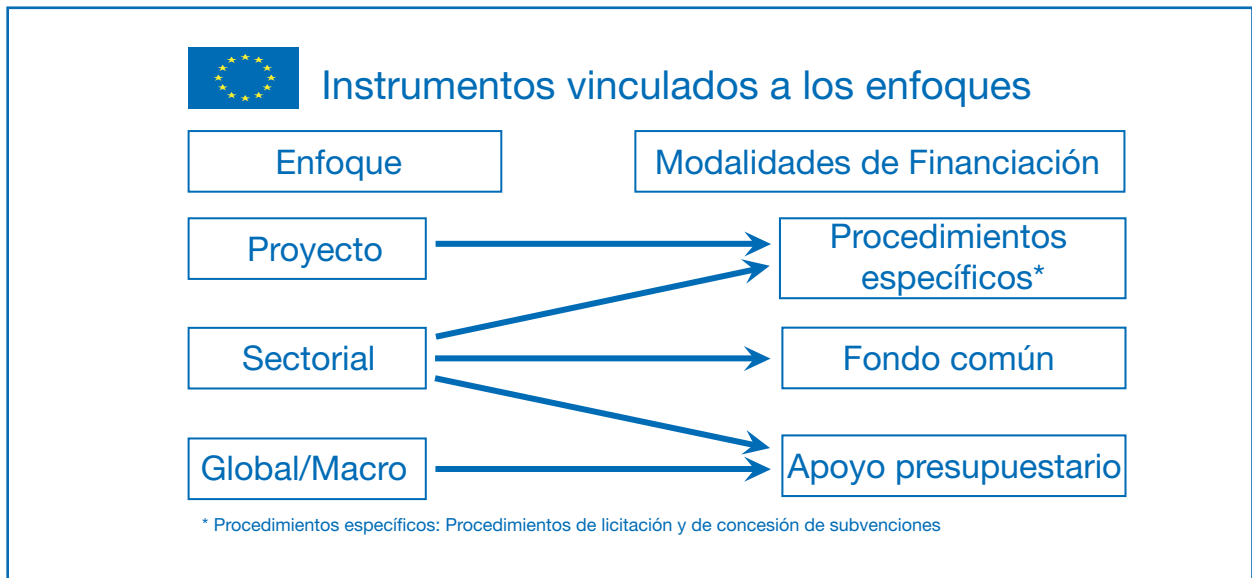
Instrumentos vinculados a los enfoques

Enfoque

Modalidades de Financiación

Proyecto

Procedimientos específicos*

Sectorial

Fondo común

Global/Macro

Apoyo presupuestario

* Procedimientos específicos: Procedimientos de licitación y de concesión de subvenciones